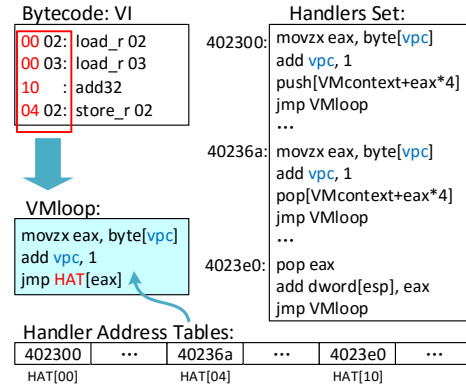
Bytecode: VI

00 02: load_r 02
00 03: load_r 03
10 : add32
04 02: store_r 02

VMloop:

movzx eax, byte[vpc]
add vpc, 1
jmp HAT[eax]

Handlers Set:

402300: movzx eax, byte[vpc]
add vpc, 1
push[VMcontext+eax*4]
jmp VMloop
...

40236a: movzx eax, byte[vpc]
add vpc, 1
pop[VMcontext+eax*4]
jmp VMloop
...

4023e0: pop eax
add dword[esp], eax
jmp VMloop

Handler Address Tables:

| 402300 | ... | 40236a | ... | 4023e0 | ... |
|---|---|---|---|---|---|

HAT[00] HAT[04] HAT[10]